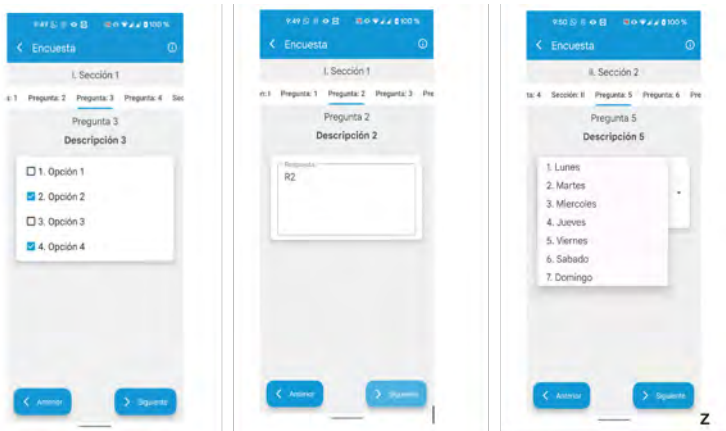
9:49 100%
Encuesta
I. Sección 1
a 1 Pregunta: 2 Pregunta: 3 Pregunta: 4 Sec
Pregunta 3
Descripción 3
1. Opción 1
2. Opción 2
3. Opción 3
4. Opción 4
Anterior
Siguiente

9:49 100%
Encuesta
I. Sección 1
n: I Pregunta: 1 Pregunta: 2 Pregunta: 3 Pre
Pregunta 2
Descripción 2
Respuesta
R2
Anterior
Siguiente

9:50 100%
Encuesta
II. Sección 2
ta: 4 Sección: II Pregunta: 5 Pregunta: 6 Pre
Pregunta 5
Descripción 5
1. Lunes
2. Martes
3. Miercoles
4. Jueves
5. Viernes
6. Sabado
7. Domingo
Anterior
Siguiente
z